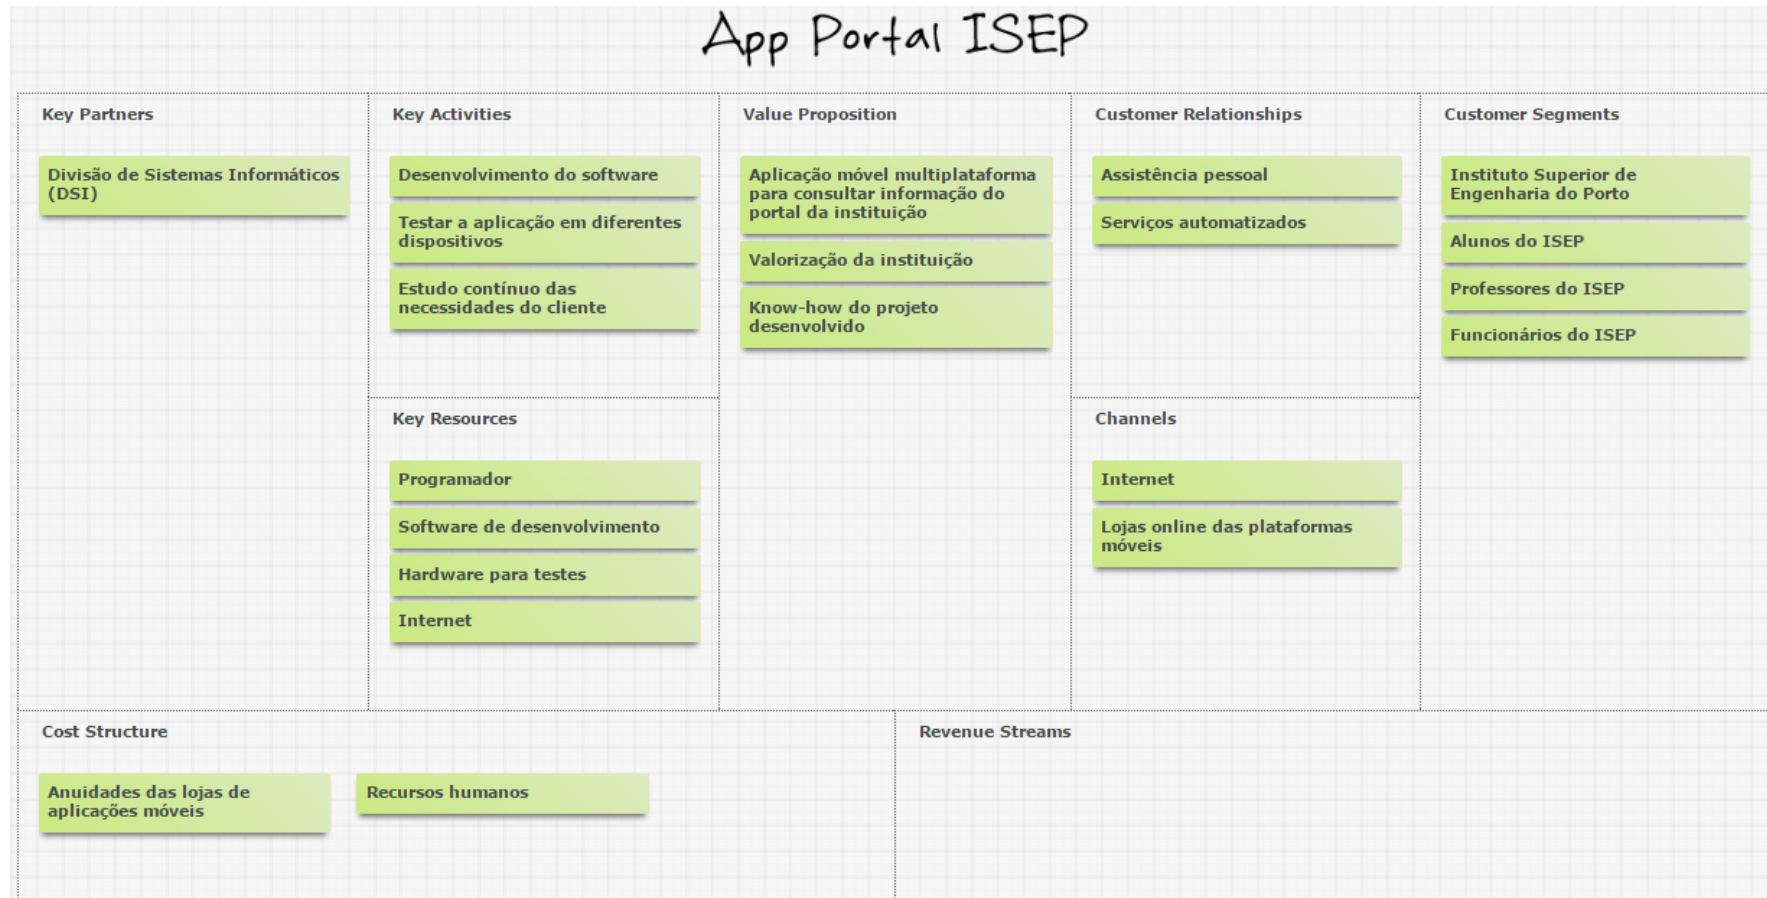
App Portal ISEP

Key Partners

Divisão de Sistemas Informáticos (DSI)

Key Activities

Desenvolvimento do software

Testar a aplicação em diferentes dispositivos

Estudo contínuo das necessidades do cliente

Key Resources

Programador

Software de desenvolvimento

Hardware para testes

Internet

Value Proposition

Aplicação móvel multiplataforma para consultar informação do portal da instituição

Valorização da instituição

Know-how do projeto desenvolvido

Customer Relationships

Assistência pessoal

Serviços automatizados

Channels

Internet

Lojas online das plataformas móveis

Customer Segments

Instituto Superior de Engenharia do Porto

Alunos do ISEP

Professores do ISEP

Funcionários do ISEP

Cost Structure

Anuidades das lojas de aplicações móveis

Recursos humanos

Revenue Streams